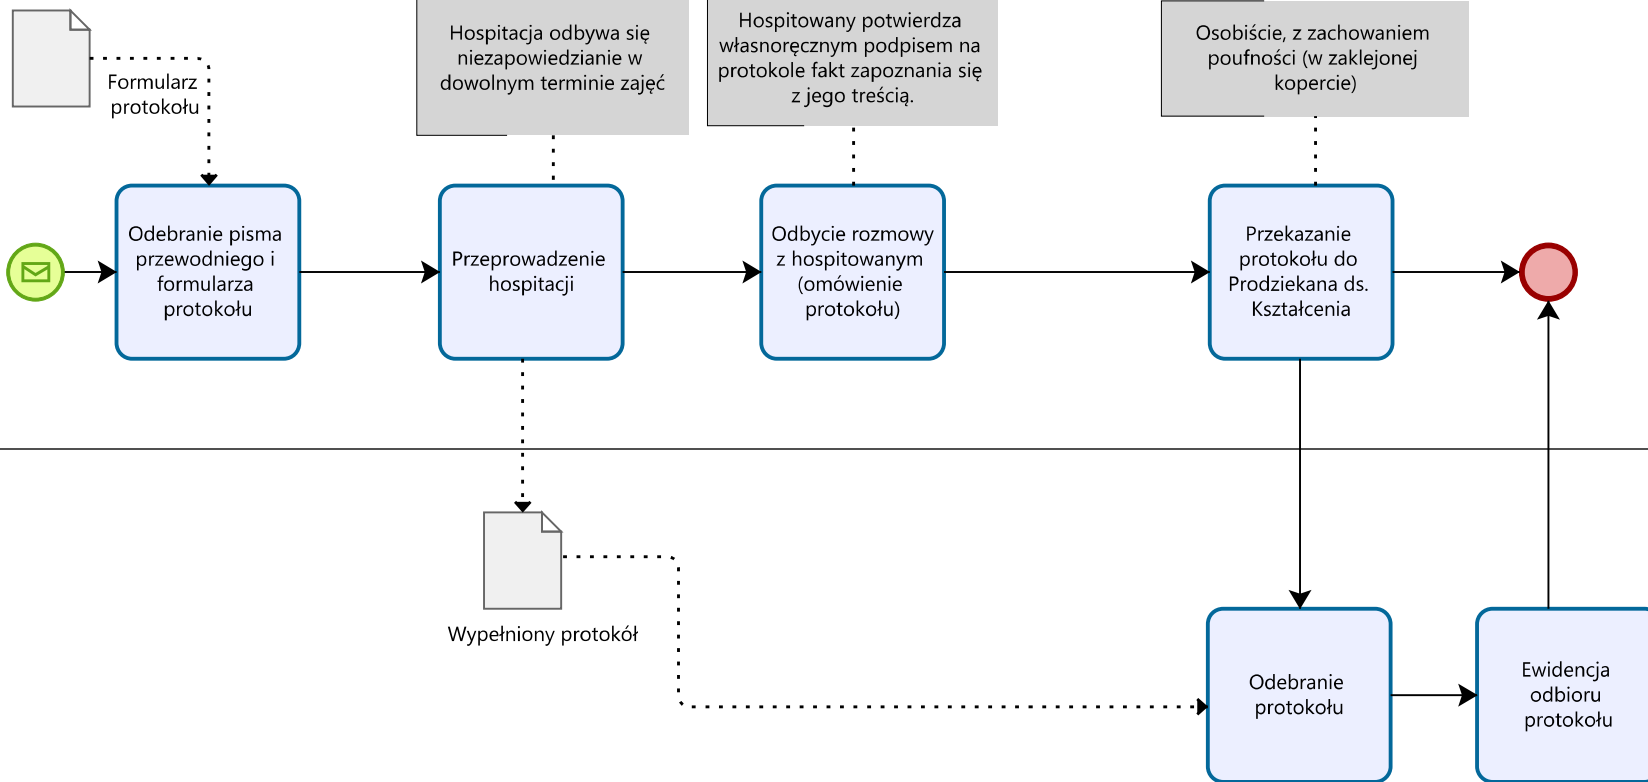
Formularz protokołu

Hospitacja odbywa się niezapowiedzianie w dowolnym terminie zajęć

Hospitowany potwierdza własnoręcznym podpisem na protokole fakt zapoznania się z jego treścią.

Osobiście, z zachowaniem poufności (w zaklejonej kopercie)

Odebranie pisma przewodniego i formularza protokołu

Przeprowadzenie hospitacji

Odbycie rozmowy z hospitowanym (omówienie protokołu)

Przekazanie protokołu do Prodziekana ds. Kształcenia

Wypełniony protokół

Odebranie protokołu

Ewidencja odbioru protokołu